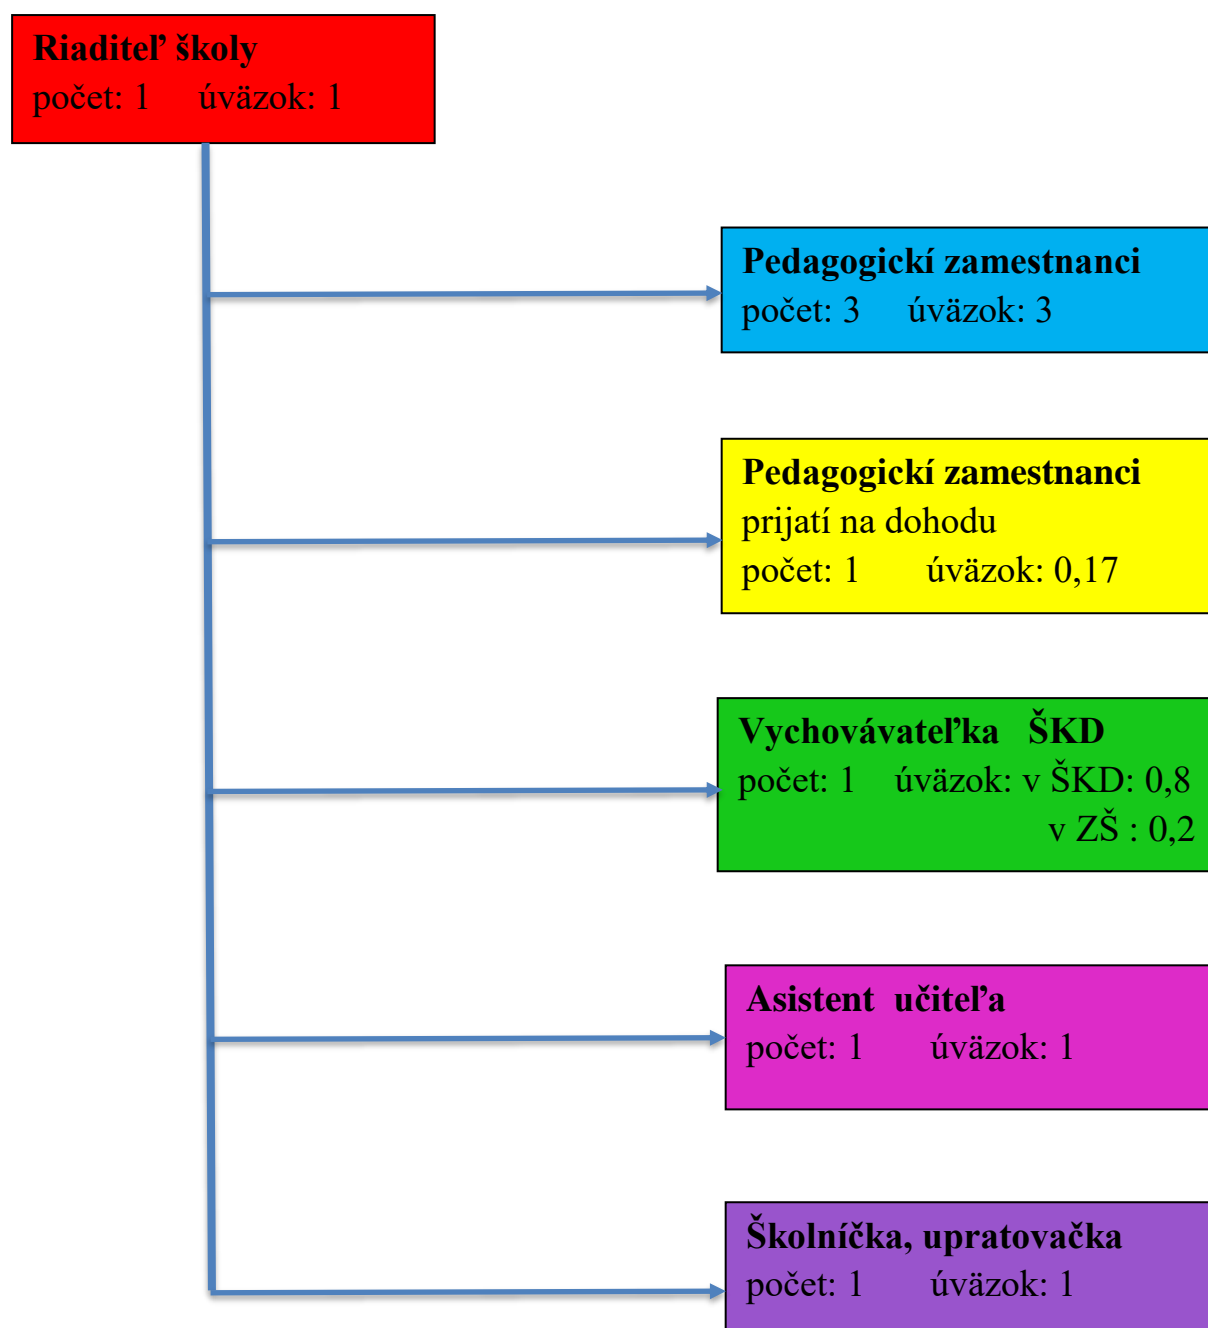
Riaditeľ školy
počet: 1 úväzok: 1

Pedagogickí zamestnanci
počet: 3 úväzok: 3

Pedagogickí zamestnanci
prijatí na dohodu
počet: 1 úväzok: 0,17

Vychovávateľka ŠKD
počet: 1 úväzok: v ŠKD: 0,8
v ZŠ : 0,2

Asistent učiteľa
počet: 1 úväzok: 1

Školníčka, upratovačka
počet: 1 úväzok: 1